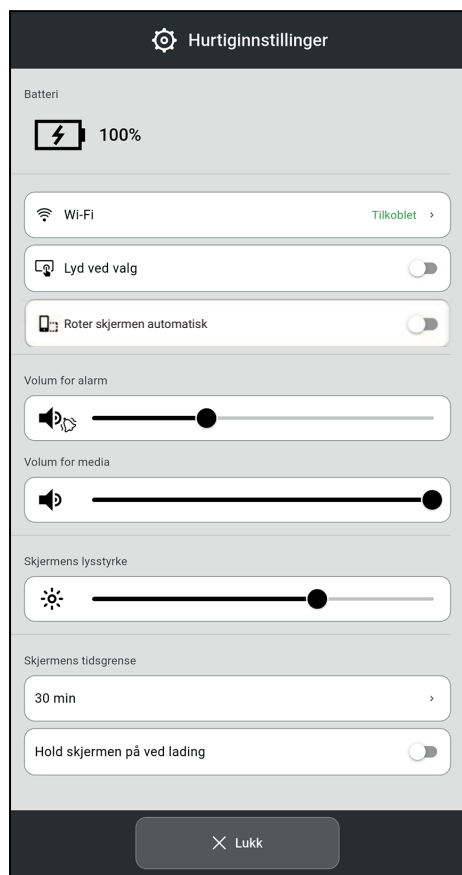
Hurtiginnstillinger

Batteri

100%

Wi-Fi

Tilkoblet ›

Lyd ved valg

Roter skjermen automatisk

Volum for alarm

Volum for media

Skjermens lysstyrke

Skjermens tidsgrense

30 min ›

Hold skjermen på ved lading

Lukk